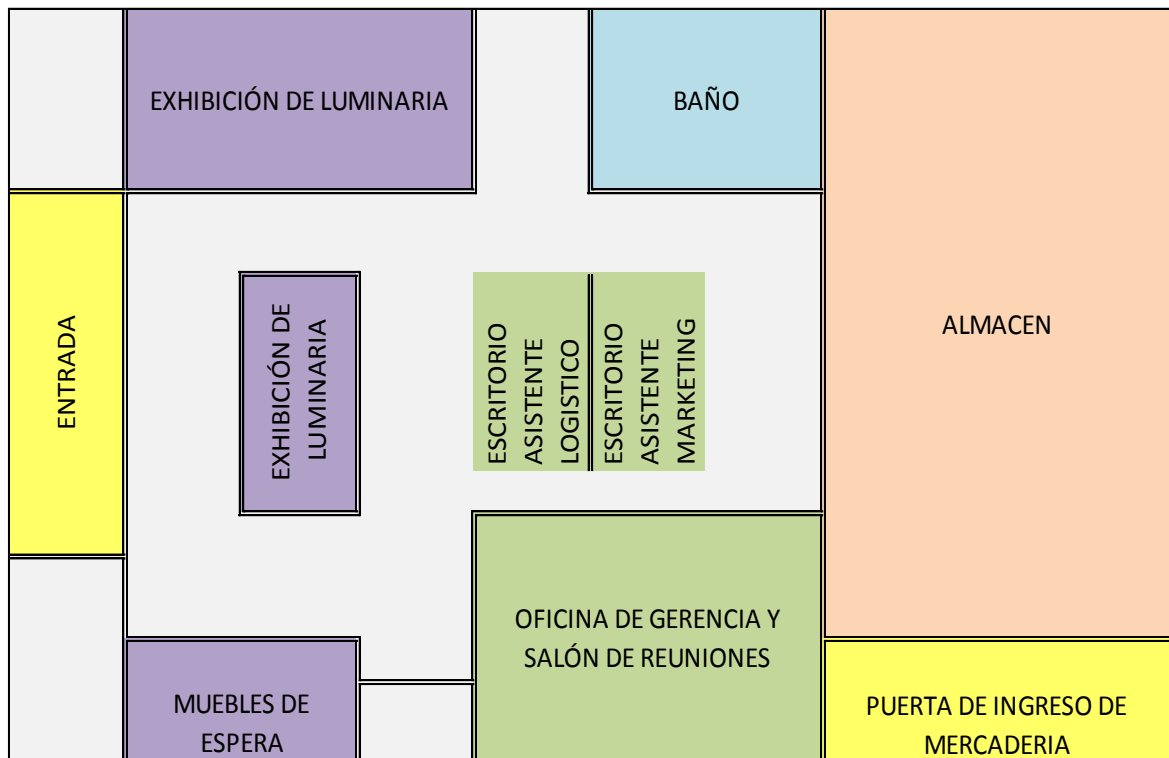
EXHIBICIÓN DE LUMINARIA

BAÑO

ENTRADA

EXHIBICIÓN DE LUMINARIA

ESCRITORIO ASISTENTE LOGISTICO

ESCRITORIO ASISTENTE MARKETING

ALMACEN

OFICINA DE GERENCIA Y SALÓN DE REUNIONES

MUEBLES DE ESPERA

PUERTA DE INGRESO DE MERCADERIA